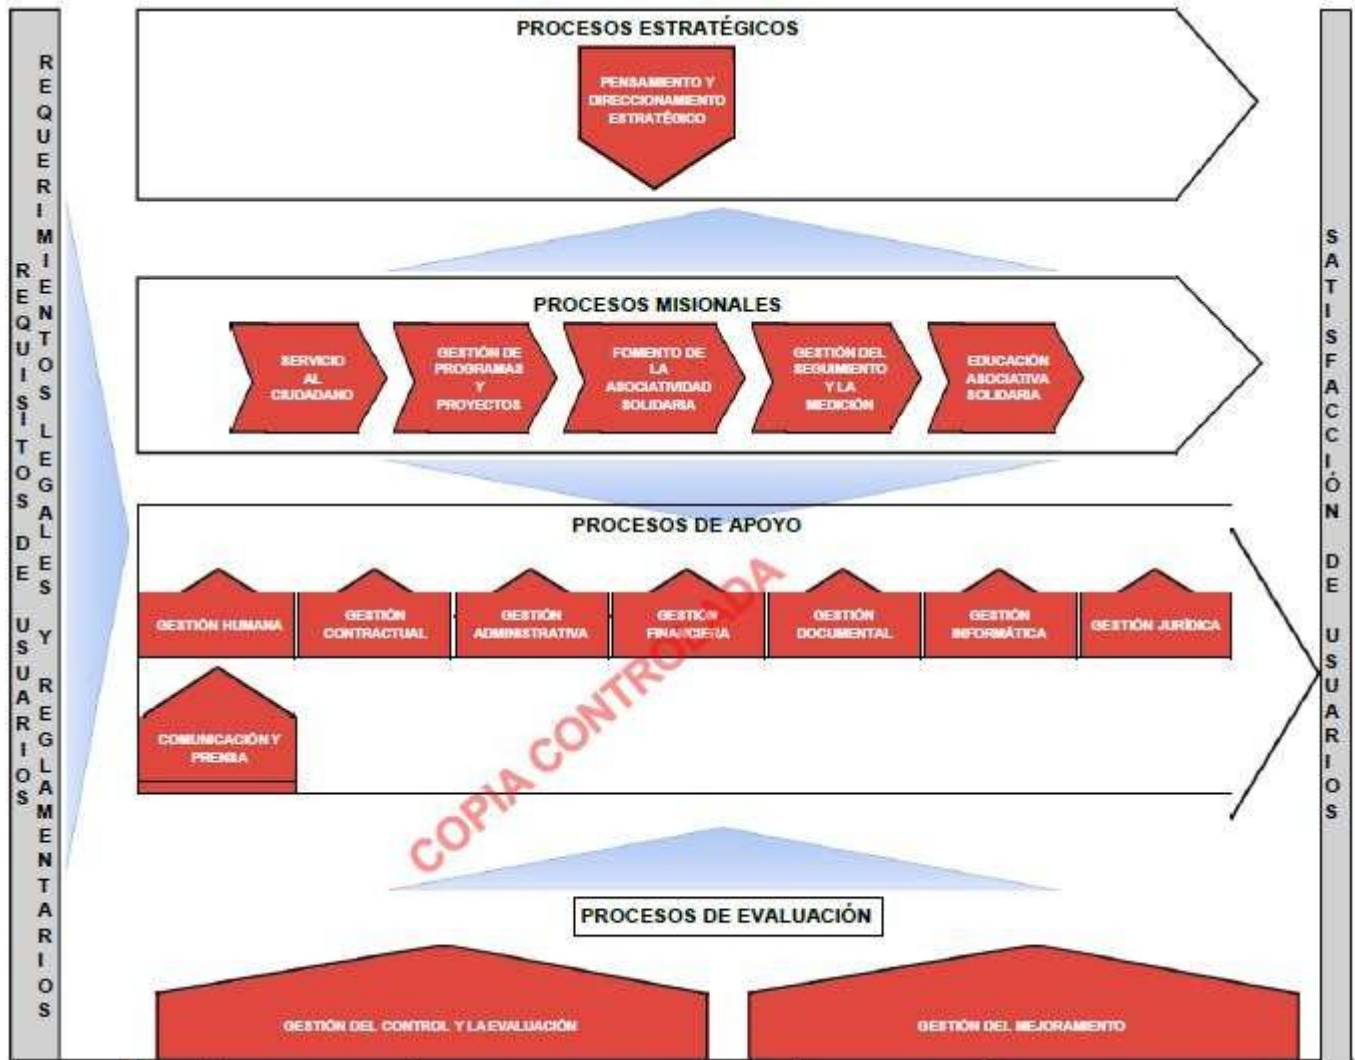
REQUISITOS DE USUARIOS

REQUERIMIENTOS LEGALES Y REGLAMENTARIOS

PROCESOS ESTRATÉGICOS

PENSAMIENTO Y DIRECCIONAMIENTO ESTRATÉGICO

PROCESOS MISIONALES

SERVICIO AL CIUDADANO

GESTIÓN DE PROGRAMAS Y PROYECTOS

FOMENTO DE LA ASOCIATIVIDAD SOLIDARIA

GESTIÓN DEL SEGUIMIENTO Y LA MEDICIÓN

EDUCACIÓN ASOCIATIVA SOLIDARIA

PROCESOS DE APOYO

GESTIÓN HUMANA

GESTIÓN CONTRACTUAL

GESTIÓN ADMINISTRATIVA

GESTIÓN FINANCIERA

GESTIÓN DOCUMENTAL

GESTIÓN INFORMÁTICA

GESTIÓN JURÍDICA

COMUNICACIÓN Y PRENSA

COPIA CONTROLADA

PROCESOS DE EVALUACIÓN

GESTIÓN DEL CONTROL Y LA EVALUACIÓN

GESTIÓN DEL MEJORAMIENTO

SATISFACCIÓN DE USUARIOS